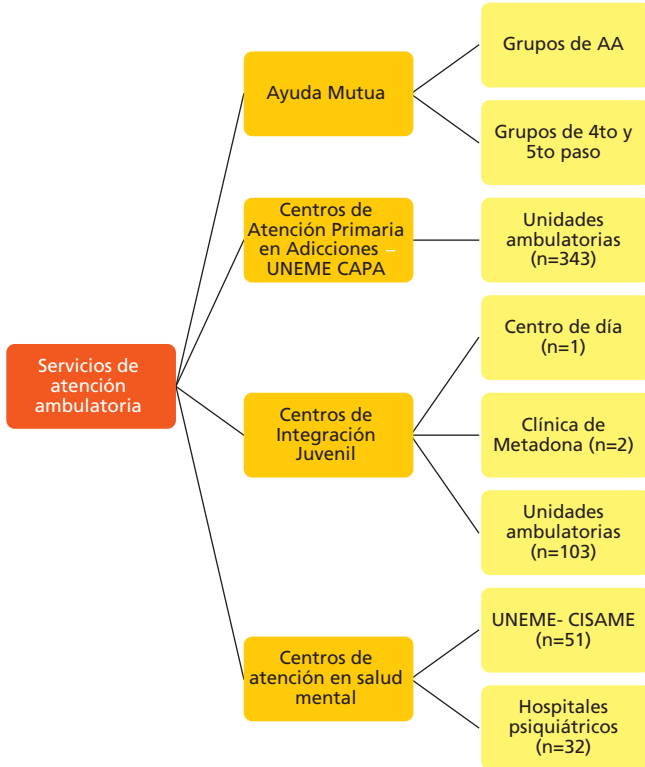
Servicios de atención ambulatoria

Ayuda Mutua

Grupos de AA

Grupos de 4to y 5to paso

Centros de Atención Primaria en Adicciones – UNEME CAPA

Unidades ambulatorias (n=343)

Centros de Integración Juvenil

Centro de día (n=1)

Clínica de Metadona (n=2)

Unidades ambulatorias (n=103)

Centros de atención en salud mental

UNEME- CISAME (n=51)

Hospitales psiquiátricos (n=32)